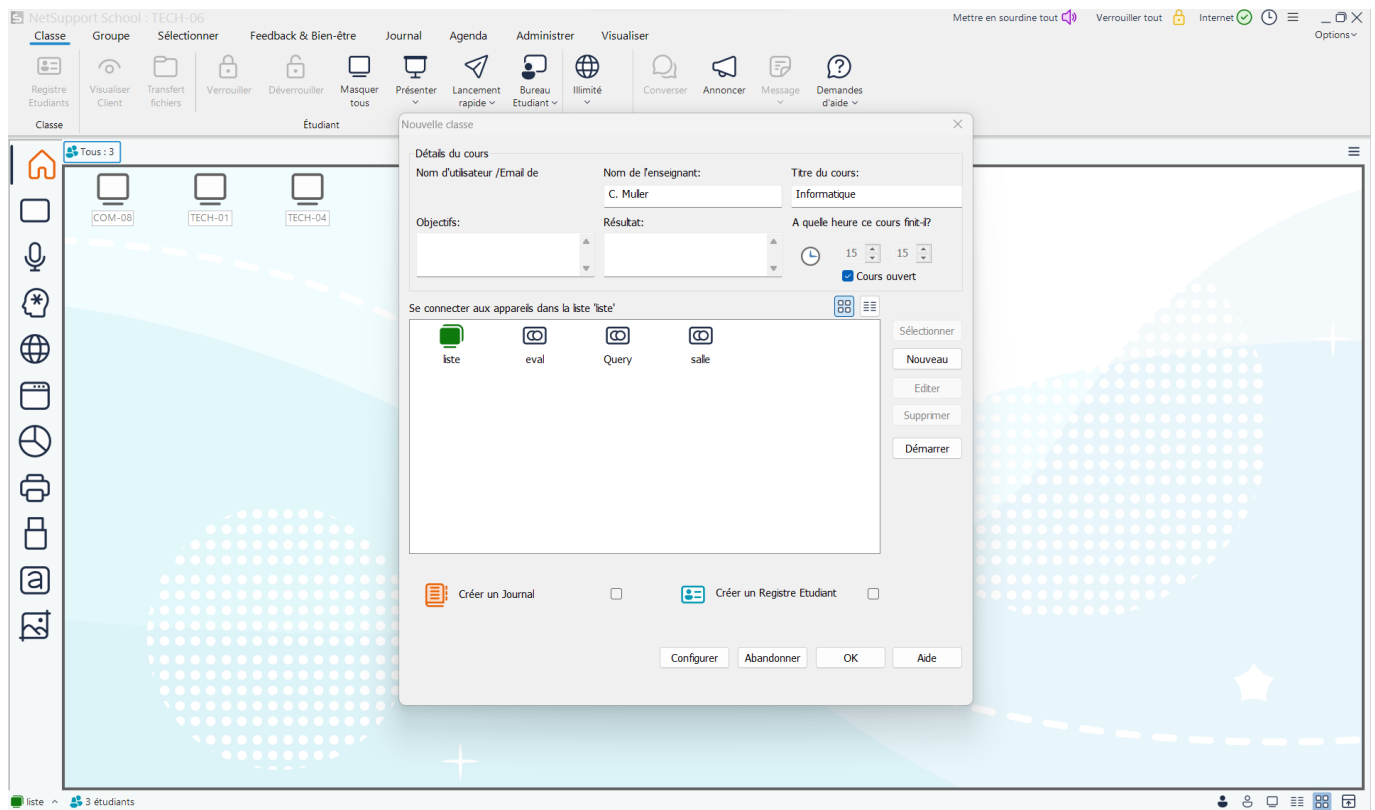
NetSupport School : TECH-06

Mettre en sourdine tout  Verrouiller tout  Internet

Options

Classe  Groupe  Sélectionner  Feedback & Bien-être  Journal  Agenda  Administrer  Visualiser

Registre Etudiants
Classe

Visualiser Client  Transfert fichiers  Verrouiller  Déverrouiller  Masquer tous  Présenter  Lancement rapide  Bureau Etudiant  Illimité
Étudiant

Converser  Annoncer  Message  Demandes d'aide

Tous : 3

COM-08  TECH-01  TECH-04

Nouvelle classe

Détails du cours

Nom d'utilisateur /Email de

Nom de l'enseignant:
C. Muller

Titre du cours:
Informatique

Objectifs:

Résultat:

A quelle heure ce cours finit-il?
15  15
Cours ouvert

Se connecter aux appareils dans la liste 'liste'

liste  eval  Query  salle

Sélectionner
Nouveau
Editer
Supprimer
Démarrer

Créer un Journal

Créer un Registre Etudiant

Configurer  Abandonner  OK  Aide

liste  3 étudiants